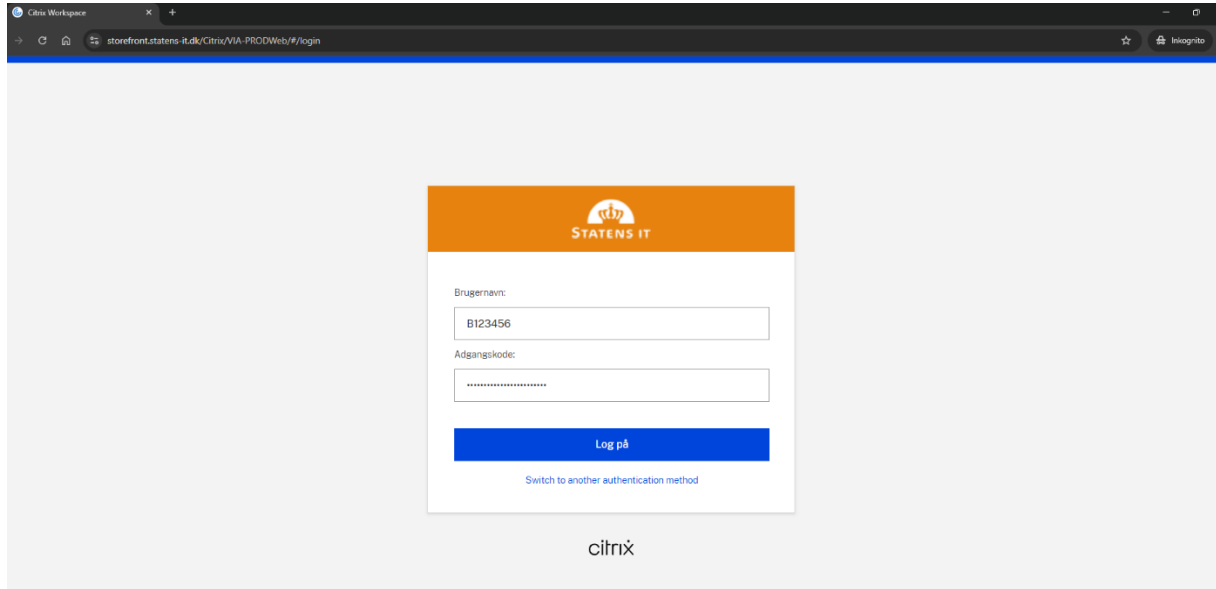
Citrix Workspace

storefront.statens-it.dk/Citrix/VIA-PRODWeb/#/login

Inkognito

STATENS IT

Brugernavn:

B123456

Adgangskode:

••••••••••••••••••••••••

Log på

Switch to another authentication method

citrix